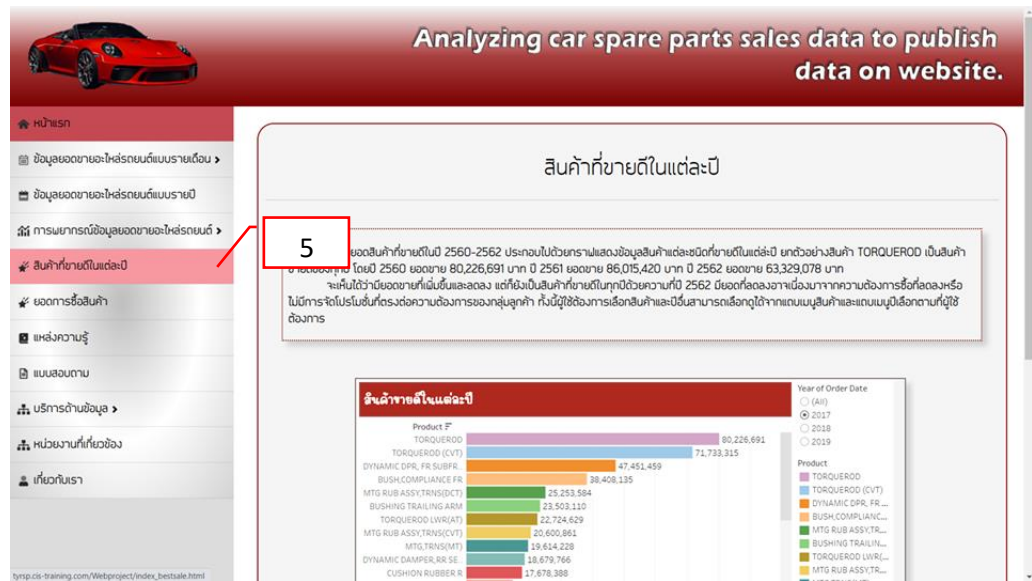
Analyzing car spare parts sales data to publish data on website.

หน้าแรก
ข้อมูลยอดขายอะไหล่รถยนต์แบบรายเดือน >
ข้อมูลยอดขายอะไหล่รถยนต์แบบรายปี
การพยากรณ์ข้อมูลยอดขายอะไหล่รถยนต์ >
สินค้าที่ขายดีในแต่ละปี
ยอดการซื้อสินค้า
แหล่งความรู้
แบบสอบถาม
บริการด้านข้อมูล >
หน่วยงานที่เกี่ยวข้อง
เกี่ยวกับเรา

สินค้าที่ขายดีในแต่ละปี

5

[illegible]ยอดสินค้าที่ขายดีในปี 2560-2562 ประกอบไปด้วยกราฟแสดงข้อมูลสินค้าแต่ละชนิดที่ขายดีในแต่ละปี ยกตัวอย่างสินค้า TORQUEROD เป็นสินค้า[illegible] โดยปี 2560 ยอดขาย 80,226,691 บาท ปี 2561 ยอดขาย 86,015,420 บาท ปี 2562 ยอดขาย 63,329,078 บาท

จะเห็นได้ว่ามียอดขายที่เพิ่มขึ้นและลดลง แต่ก็ยังเป็นสินค้าที่ขายดีในทุกปีด้วยความที่ปี 2562 มียอดที่ลดลงอาจเนื่องมาจากความต้องการซื้อที่ลดลงหรือไม่มีการจัดโปรโมชั่นที่ตรงต่อความต้องการของกลุ่มลูกค้า ทั้งนี้ผู้ใช้ต้องการเลือกสินค้าและปีขึ้นสามารถเลือกดูได้จากแถบเมนูสินค้าและแถบเมนูปีเลือกตามที่ผู้ใช้ต้องการ

สินค้าขายดีในแต่ละปี

Product

| Product | |
|---|---|
| TORQUEROD | 80,226,691 |
| TORQUEROD (CVT) | 71,733,315 |
| DYNAMIC DPR, FR SUBFR.. | 47,451,459 |
| BUSH,COMPLIANCE FR | 38,408,135 |
| MTG RUB ASSY,TRNS(DCT) | 25,253,584 |
| BUSHING TRAILING ARM | 23,503,110 |
| TORQUEROD LWR(AT) | 22,724,629 |
| MTG RUB ASSY,TRNS(CVT) | 20,600,861 |
| MTG,TRNS(MT) | 19,614,228 |
| DYNAMIC DAMPER,RR SE.. | 18,679,766 |
| CUSHION RUBBER R | 17,678,388 |

Year of Order Date
(All)
2017
2018
2019

Product
TORQUEROD
TORQUEROD (CVT)
DYNAMIC DPR, FR...
BUSH,COMPLIANC...
MTG RUB ASSY,TR...
BUSHING TRAILIN...
TORQUEROD LWR(...
MTG RUB ASSY,TR...

tyrsp.cis-training.com/Webproject/index_bestsale.html